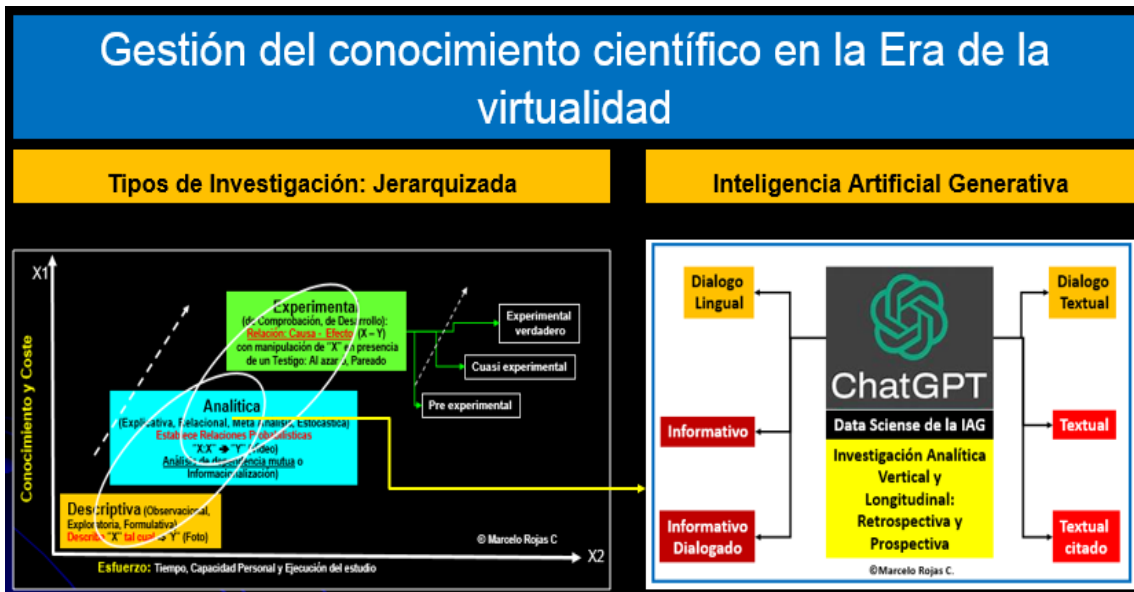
Gestión del conocimiento científico en la Era de la virtualidad

Tipos de Investigación: Jerarquizada

Inteligencia Artificial Generativa

X1

Conocimiento y Coste

Experimental (de Comprobación, de Desarrollo): Relación: Causa - Efecto (X – Y) con manipulación de "X" en presencia de un Testigo: Al azar, Pareado

Experimental verdadero

Cuasi experimental

Pre experimental

Analítica (Explicativa, Relacional, Meta análisis, Estocástica) Establece Relaciones Probabilísticas "X,X" → "Y" (Video) Análisis de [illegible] mutua o Informac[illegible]alización)

Descriptiva (Observacional, Exploratoria, Formulativa) Describe "X" tal cual → "Y" (Foto)

© Marcelo Rojas C

X2

Esfuerzo: Tiempo, Capacidad Personal y Ejecución del estudio

Dialogo Lingual

Informativo

Informativo Dialogado

ChatGPT

Data Sciense de la IAG

Investigación Analítica Vertical y Longitudinal: Retrospectiva y Prospectiva

Dialogo Textual

Textual

Textual citado

©Marcelo Rojas C.